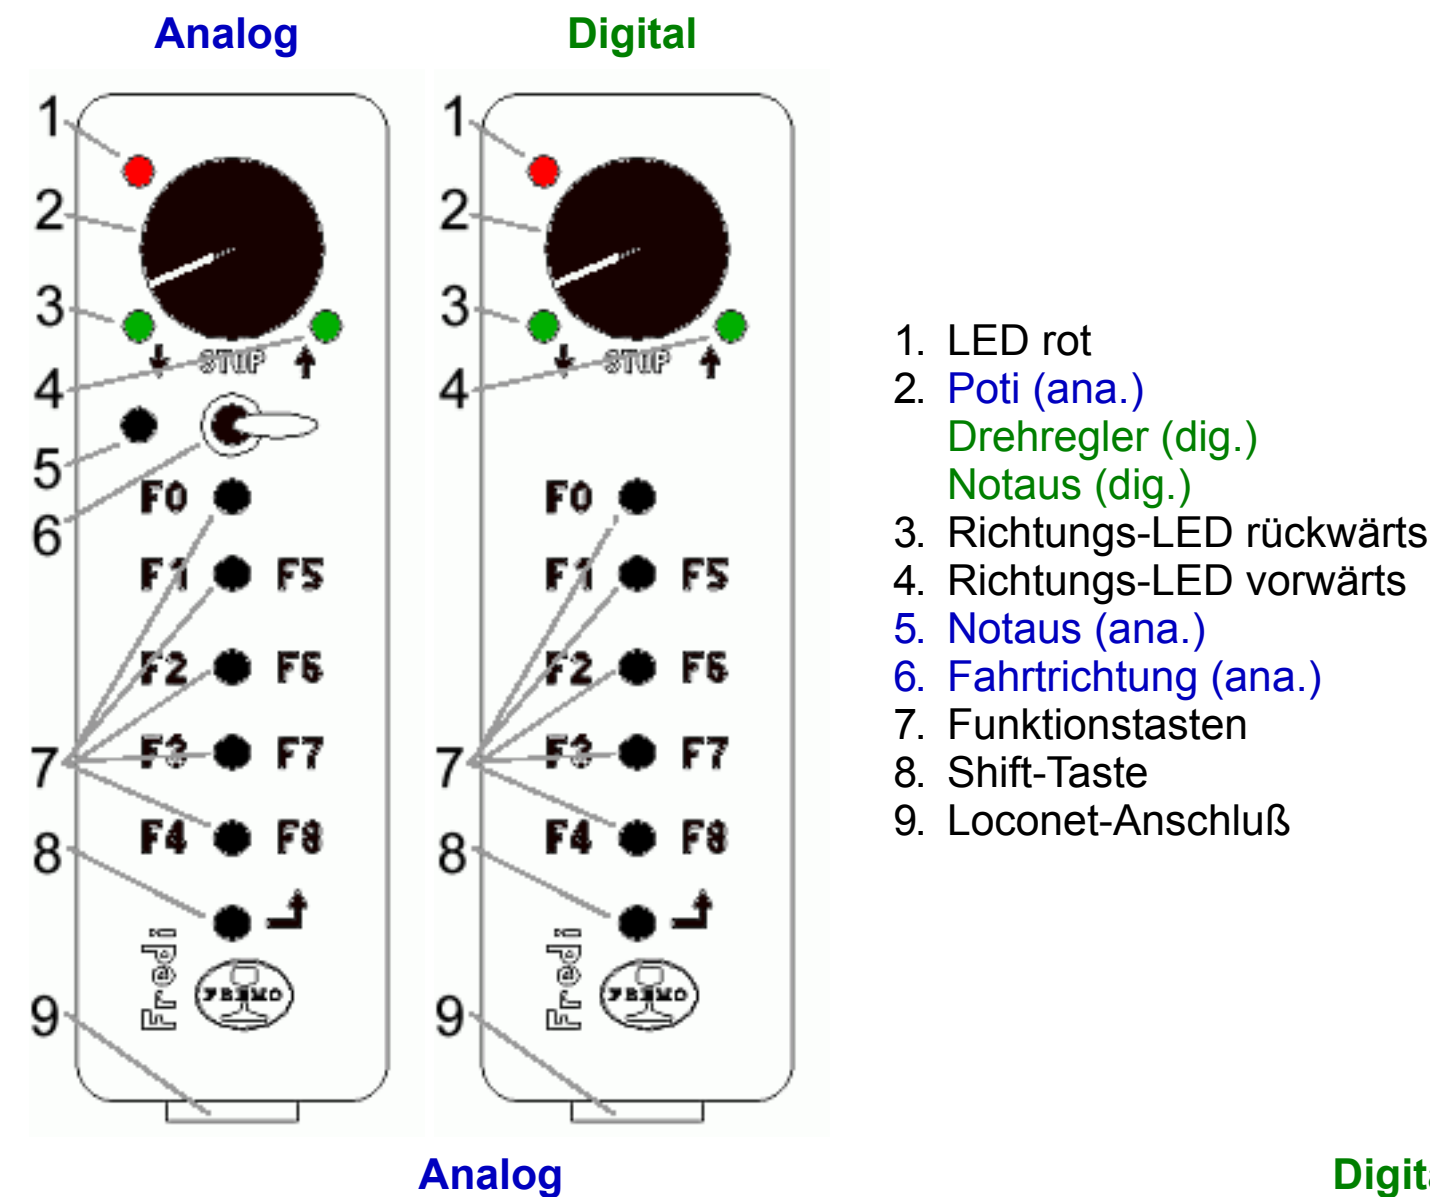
Analog

Digital

1
2
3
4
5
6
7
8
9

STOP
F0
F1 F5
F2 F6
F3 F7
F4 F8
Fredi
FREMO

1
2
3
4
7
8
9

STOP
F0
F1 F5
F2 F6
F3 F7
F4 F8
Fredi
FREMO

1. LED rot
2. Poti (ana.)
Drehregler (dig.)
Notaus (dig.)
3. Richtungs-LED rückwärts
4. Richtungs-LED vorwärts
5. Notaus (ana.)
6. Fahrtrichtung (ana.)
7. Funktionstasten
8. Shift-Taste
9. Loconet-Anschluß

Analog

Digit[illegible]